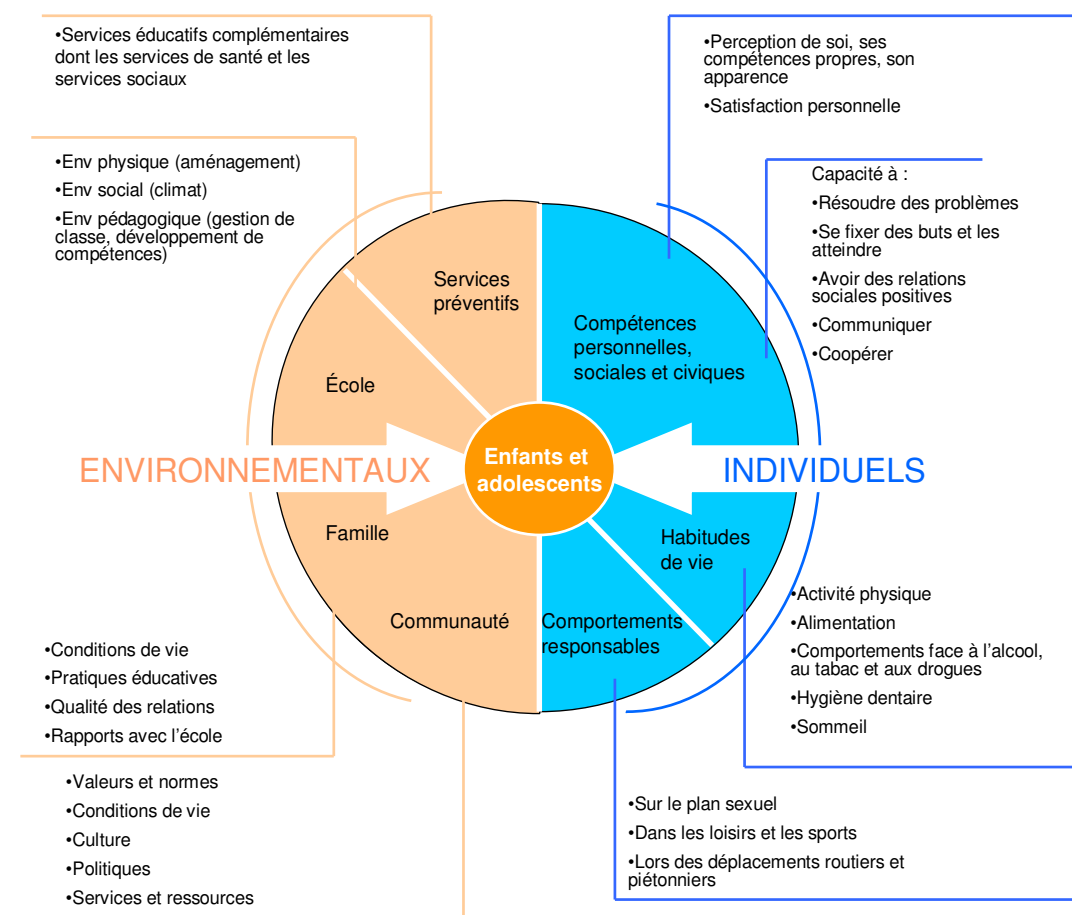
•Services éducatifs complémentaires dont les services de santé et les services sociaux

•Env physique (aménagement)
•Env social (climat)
•Env pédagogique (gestion de classe, développement de compétences)

•Perception de soi, ses compétences propres, son apparence
•Satisfaction personnelle

Capacité à :
•Résoudre des problèmes
•Se fixer des buts et les atteindre
•Avoir des relations sociales positives
•Communiquer
•Coopérer

Services préventifs

École

Compétences personnelles, sociales et civiques

ENVIRONNEMENTAUX

Enfants et adolescents

INDIVIDUELS

Famille

Habitudes de vie

Communauté

Comportements responsables

•Activité physique
•Alimentation
•Comportements face à l'alcool, au tabac et aux drogues
•Hygiène dentaire
•Sommeil

•Conditions de vie
•Pratiques éducatives
•Qualité des relations
•Rapports avec l'école

•Valeurs et normes
•Conditions de vie
•Culture
•Politiques
•Services et ressources

•Sur le plan sexuel
•Dans les loisirs et les sports
•Lors des déplacements routiers et piétonniers